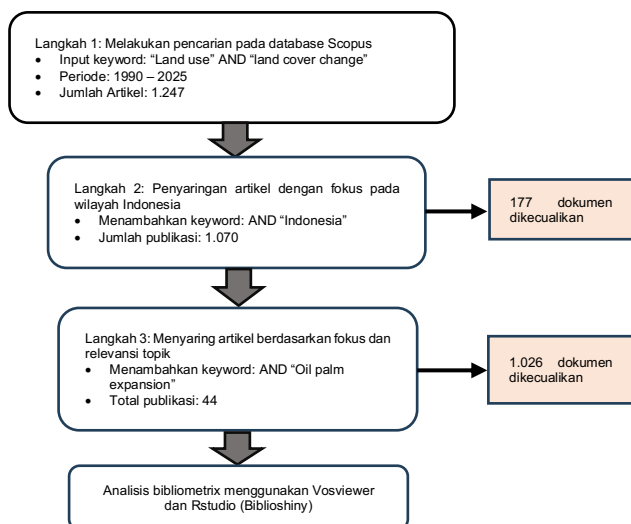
Langkah 1: Melakukan pencarian pada database Scopus
- Input keyword: "Land use" AND "land cover change"
- Periode: 1990 – 2025
- Jumlah Artikel: 1.247

Langkah 2: Penyaringan artikel dengan fokus pada wilayah Indonesia
- Menambahkan keyword: AND "Indonesia"
- Jumlah publikasi: 1.070

177 dokumen dikecualikan

Langkah 3: Menyaring artikel berdasarkan fokus dan relevansi topik
- Menambahkan keyword: AND "Oil palm expansion"
- Total publikasi: 44

1.026 dokumen dikecualikan

Analisis bibliometrix menggunakan Vosviewer dan Rstudio (Biblioshiny)